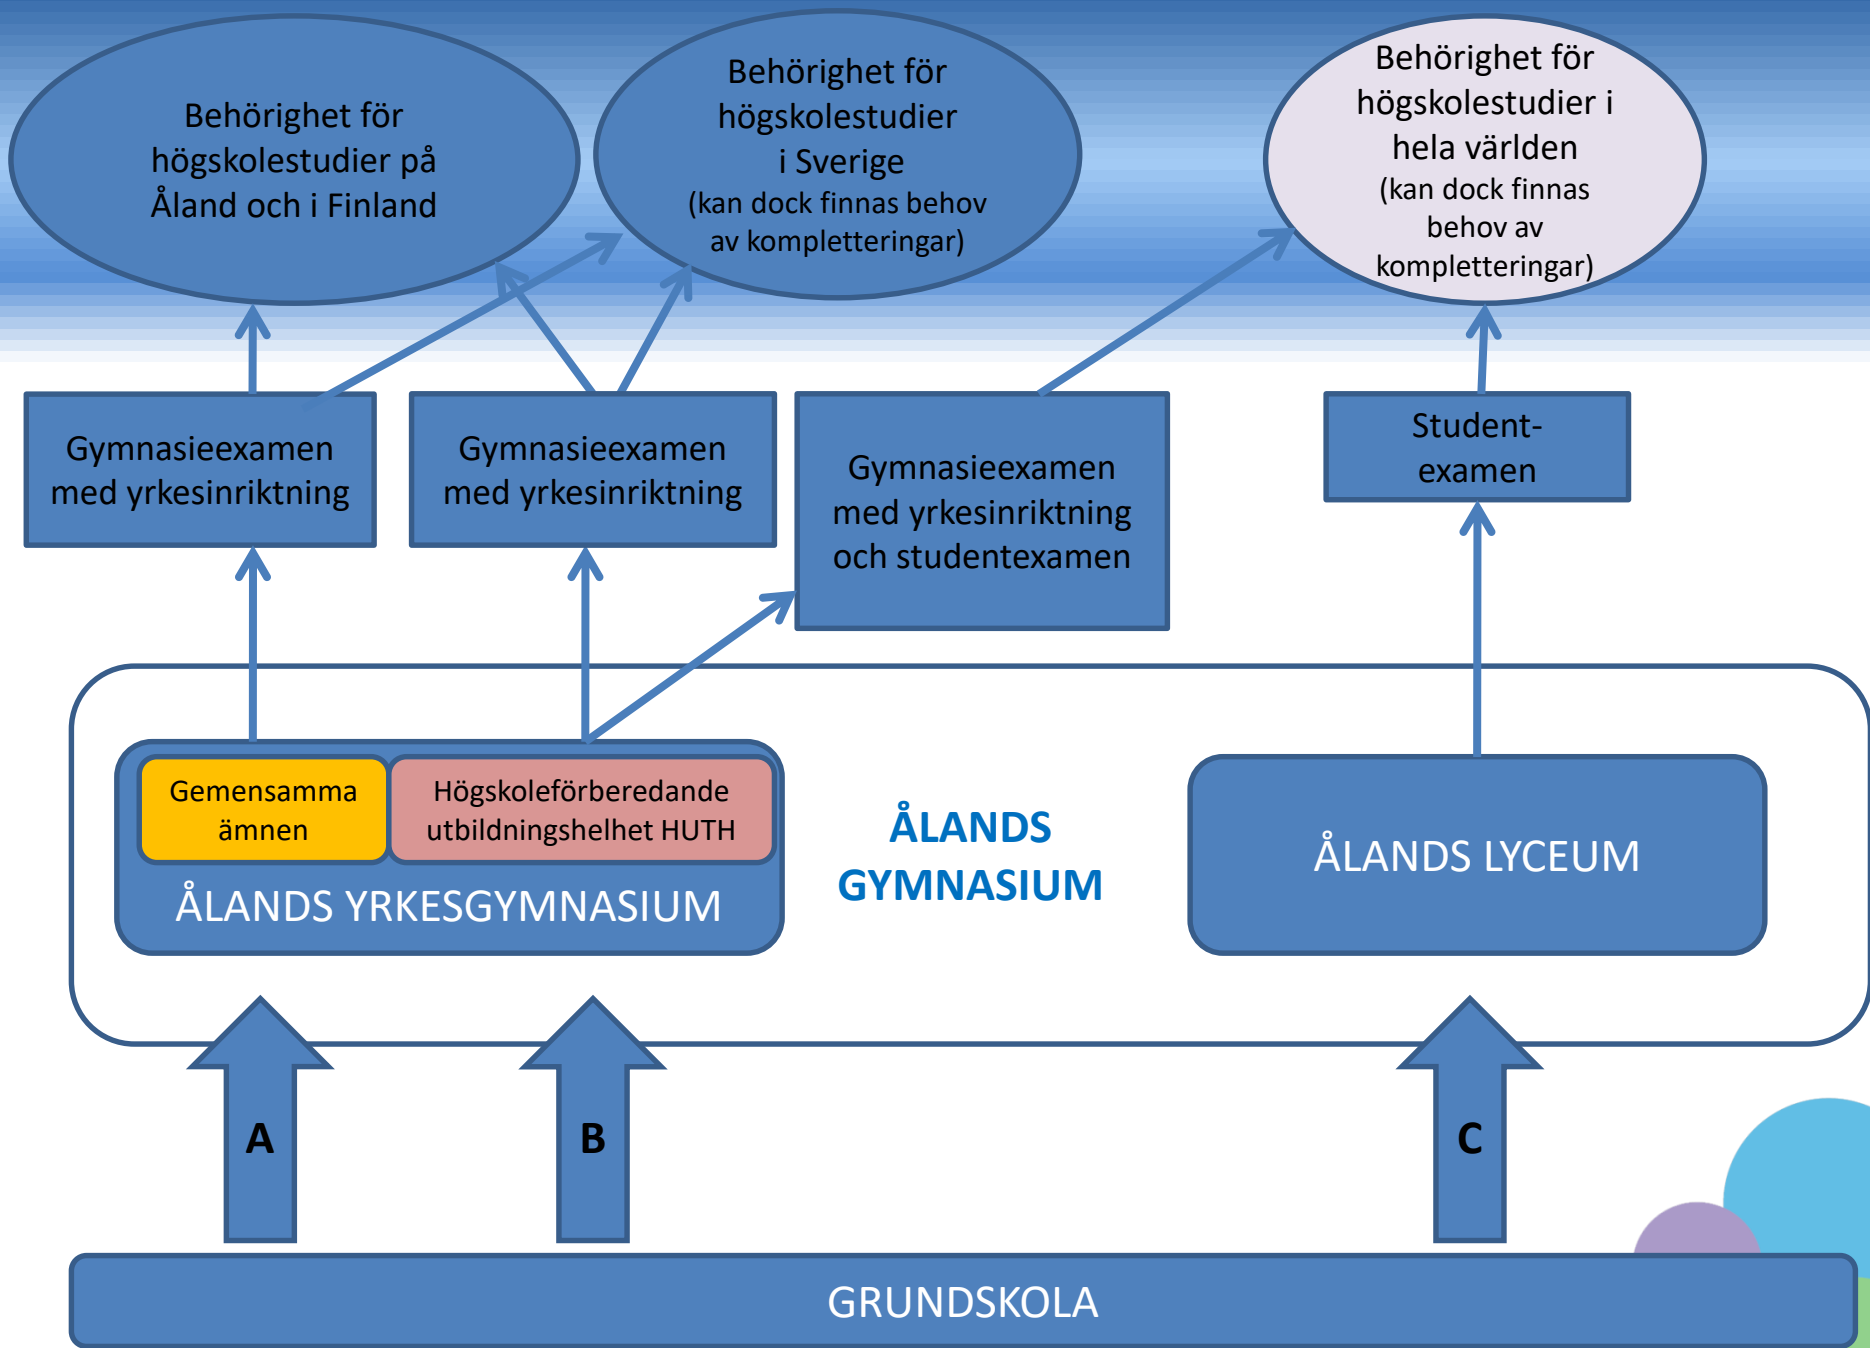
Behörighet för högskolestudier på Åland och i Finland

Behörighet för högskolestudier i Sverige (kan dock finnas behov av kompletteringar)

Behörighet för högskolestudier i hela världen (kan dock finnas behov av kompletteringar)

Gymnasieexamen med yrkesinriktning

Gymnasieexamen med yrkesinriktning

Gymnasieexamen med yrkesinriktning och studentexamen

Student-examen

Gemensamma ämnen

Högskoleförberedande utbildningshelhet HUTH

ÅLANDS YRKESGYMNASIUM

ÅLANDS GYMNASIUM

ÅLANDS LYCEUM

A

B

C

GRUNDSKOLA